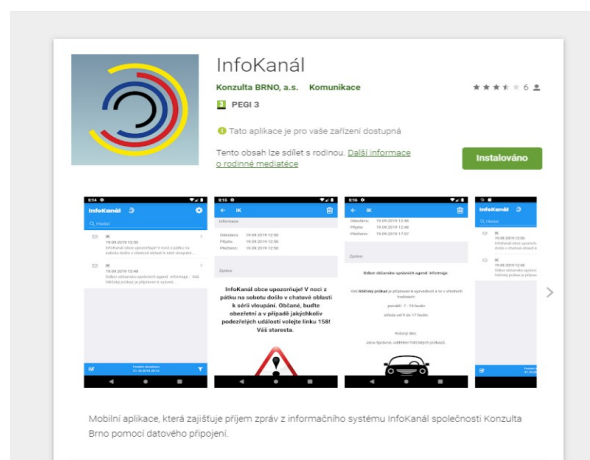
InfoKanál

Konzulta BRNO, a.s. Komunikace

6

PEGI 3

Tato aplikace je pro vaše zařízení dostupná

Tento obsah lze sdílet s rodinou. Další informace o rodinné mediatéce

Instalováno

InfoKanál

IK

Informace

Odesláno 19.08.2019 12:56
Přijato 19.08.2019 12:56
Přečteno 19.08.2019 12:56

Zpráva

InfoKanál obce upozorňuje! V noci z pátku na sobotu došlo v chatové oblasti k sérii vloupání. Občané, buďte obezřetní a v případě jakýchkoliv podezřelých událostí volejte linku 158! Váš starosta.

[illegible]

Mobilní aplikace, která zajišťuje příjem zpráv z informačního systému InfoKanál společnosti Konzulta Brno pomocí datového připojení.